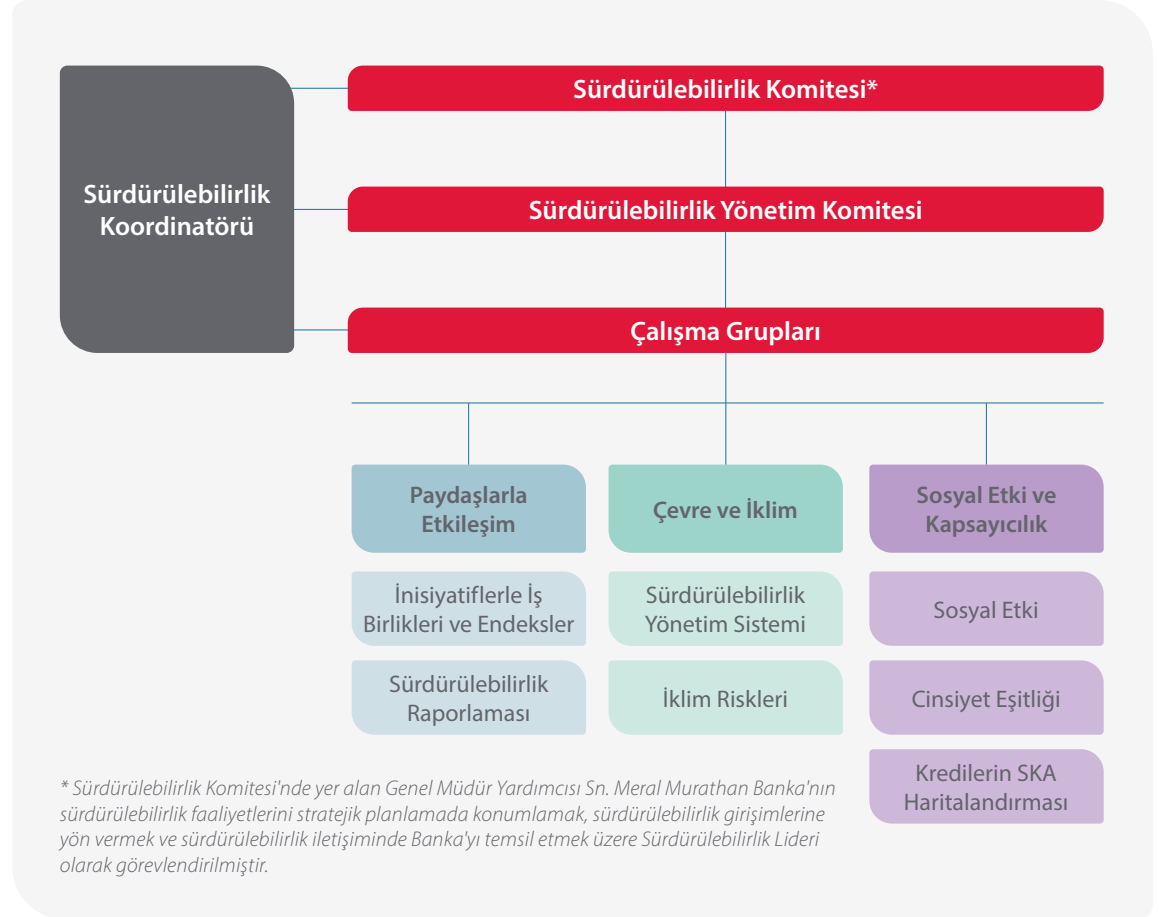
Sürdürülebilirlik Koordinatörü

Sürdürülebilirlik Komitesi*

Sürdürülebilirlik Yönetim Komitesi

Çalışma Grupları

Paydaşlarla Etkileşim

Çevre ve İklim

Sosyal Etki ve Kapsayıcılık

İnisiyatiflerle İş Birlikleri ve Endeksler

Sürdürülebilirlik Raporlaması

Sürdürülebilirlik Yönetim Sistemi

İklim Riskleri

Sosyal Etki

Cinsiyet Eşitliği

Kredilerin SKA Haritalandırması

* Sürdürülebilirlik Komitesi'nde yer alan Genel Müdür Yardımcısı Sn. Meral Murathan Banka'nın sürdürülebilirlik faaliyetlerini stratejik planlamada konumlamak, sürdürülebilirlik girişimlerine yön vermek ve sürdürülebilirlik iletişiminde Banka'yı temsil etmek üzere Sürdürülebilirlik Lideri olarak görevlendirilmiştir.